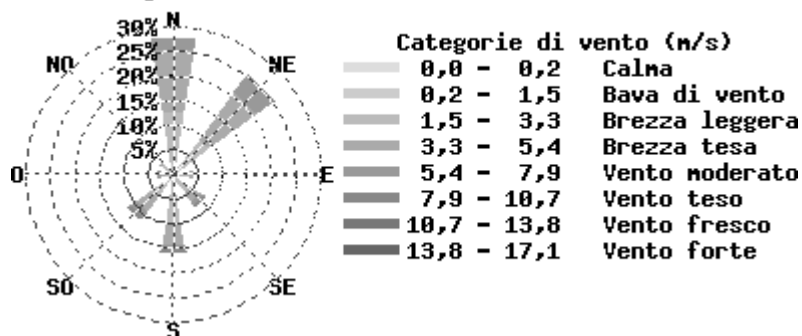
30%
25%
20%
15%
10%
5%
N
NE
E
SE
S
SO
O
NO

Categorie di vento (m/s)

| | | |
|---|---|---|
| 0,0 – | 0,2 | Calma |
| 0,2 – | 1,5 | Bava di vento |
| 1,5 – | 3,3 | Brezza leggera |
| 3,3 – | 5,4 | Brezza tesa |
| 5,4 – | 7,9 | Vento moderato |
| 7,9 – | 10,7 | Vento teso |
| 10,7 – | 13,8 | Vento fresco |
| 13,8 – | 17,1 | Vento forte |